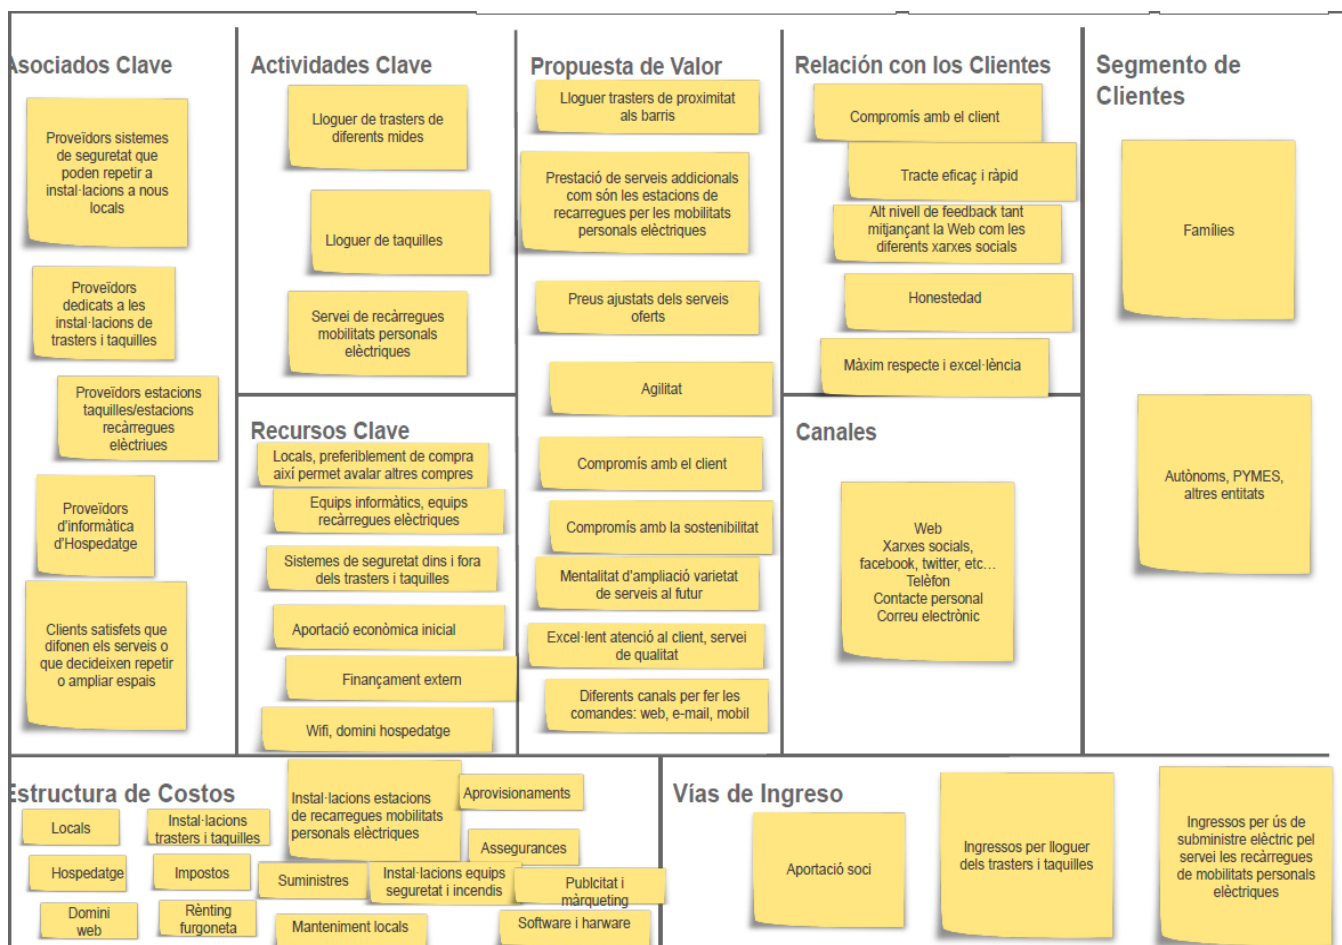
Asociados Clave

Proveïdors sistemes de seguretat que poden repetir a instal·lacions a nous locals

Proveïdors dedicats a les instal·lacions de trasters i taquilles

Proveïdors estacions taquilles/estacions recàrregues elèctriues

Proveïdors d'informàtica d'Hospedatge

Clients satisfets que difonen els serveis o que decideixen repetir o ampliar espais

Actividades Clave

Lloguer de trasters de diferents mides

Lloguer de taquilles

Servei de recàrregues mobilitats personals elèctriques

Recursos Clave

Locals, preferiblement de compra així permet avalar altres compres

Equips informàtics, equips recàrregues elèctriques

Sistemes de seguretat dins i fora dels trasters i taquilles

Aportació econòmica inicial

Finançament extern

Wifi, domini hospedatge

Propuesta de Valor

Lloguer trasters de proximitat als barris

Prestació de serveis addicionals com són les estacions de recarregues per les mobilitats personals elèctriques

Preus ajustats dels serveis oferts

Agilitat

Compromís amb el client

Compromís amb la sostenibilitat

Mentalitat d'ampliació varietat de serveis al futur

Excel·lent atenció al client, servei de qualitat

Diferents canals per fer les comandes: web, e-mail, mobil

Relación con los Clientes

Compromís amb el client

Tracte eficaç i ràpid

Alt nivell de feedback tant mitjançant la Web com les diferents xarxes socials

Honestedad

Màxim respecte i excel·lència

Canales

Web
Xarxes socials, facebook, twitter, etc...
Telèfon
Contacte personal
Correu electrònic

Segmento de Clientes

Famílies

Autònoms, PYMES, altres entitats

Estructura de Costos

Locals

Instal·lacions trasters i taquilles

Instal·lacions estacions de recàrregues mobilitats personals elèctriques

Aprovisionaments

Assegurances

Hospedatge

Impostos

Suministres

Instal·lacions equips seguretat i incendis

Publcitat i màrqueting

Domini web

Rènting furgoneta

Manteniment locals

Software i harware

Vías de Ingreso

Aportació soci

Ingressos per lloguer dels trasters i taquilles

Ingressos per ús de subministre elèctric pel servei les recàrregues de mobilitats personals elèctriques